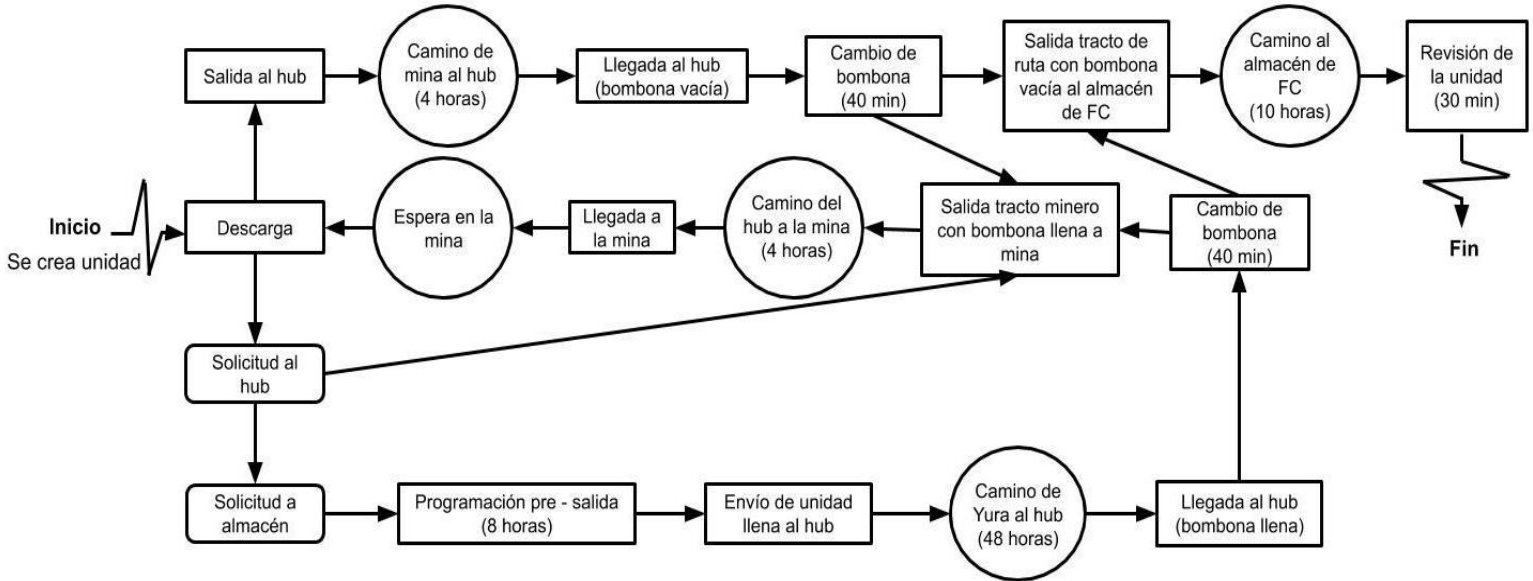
Salida al hub

Camino de mina al hub (4 horas)

Llegada al hub (bombona vacía)

Cambio de bombona (40 min)

Salida tracto de ruta con bombona vacía al almacén de FC

Camino al almacén de FC (10 horas)

Revisión de la unidad (30 min)

Fin

Inicio
Se crea unidad

Descarga

Espera en la mina

Llegada a la mina

Camino del hub a la mina (4 horas)

Salida tracto minero con bombona llena a mina

Cambio de bombona (40 min)

Solicitud al hub

Solicitud a almacén

Programación pre - salida (8 horas)

Envío de unidad llena al hub

Camino de Yura al hub (48 horas)

Llegada al hub (bombona llena)